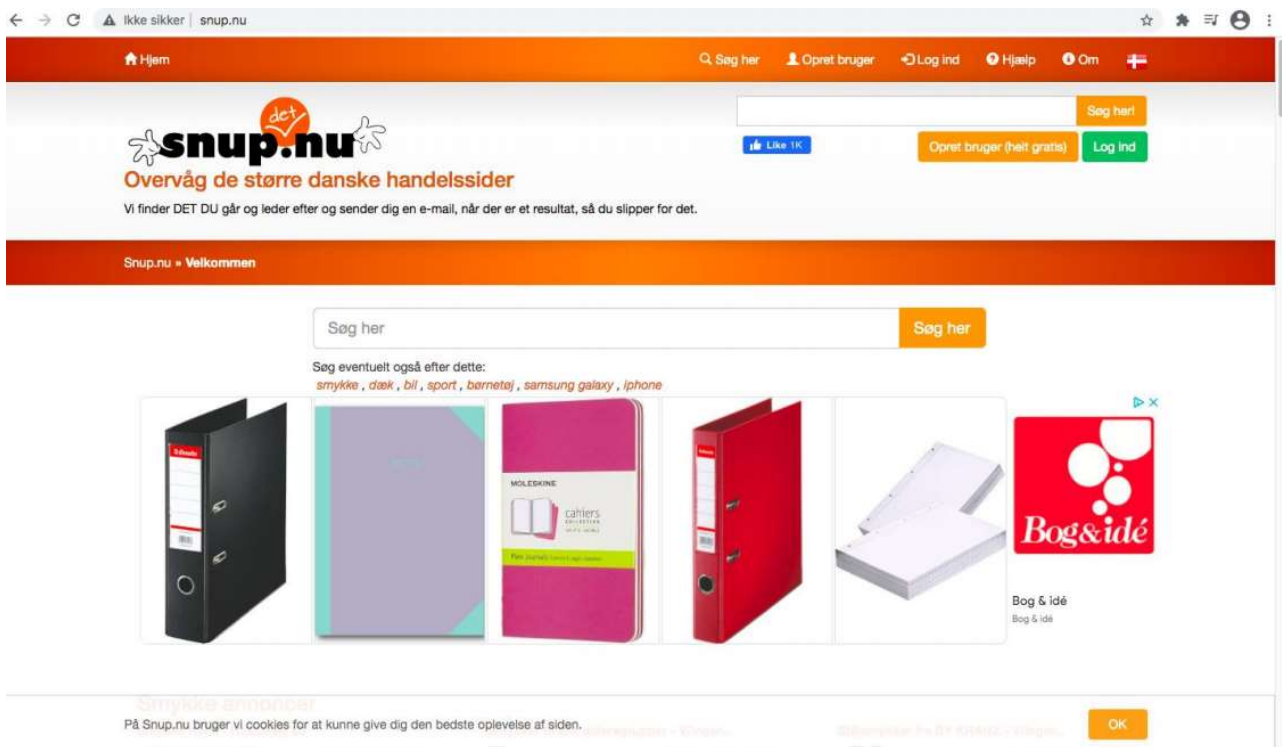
Ikke sikker | snup.nu

Hjem

Søg her Opret bruger Log ind Hjælp Om

Søg her!

Like 1K

Opret bruger (helt gratis) Log ind

det
snup.nu

Overvåg de større danske handelssider

Vi finder DET DU går og leder efter og sender dig en e-mail, når der er et resultat, så du slipper for det.

Snup.nu » Velkommen

Søg her

Søg her

Søg eventuelt også efter dette:
smykke , dæk , bil , sport , børnetøj , samsung galaxy , iphone

MOLESKINE
cahiers

Bog&idé

Bog & idé
Bog & idé

Smykke annoncer

På Snup.nu bruger vi cookies for at kunne give dig den bedste oplevelse af siden.

OK